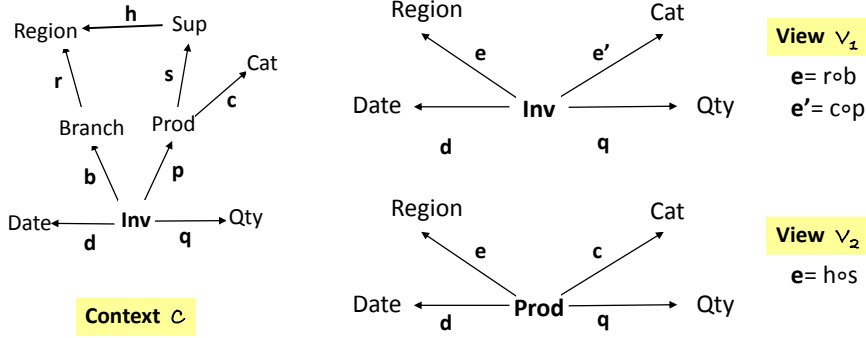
Region h Sup
r s Cat
Branch Prod c
b p
Date Inv Qty
d q

Context $\mathcal{C}$

Region Cat
e e'
Date Inv Qty
d q

View $\mathcal{V}_1$
e= r∘b
e'= c∘p

Region Cat
e c
Date Prod Qty
d q

View $\mathcal{V}_2$
e= h∘s